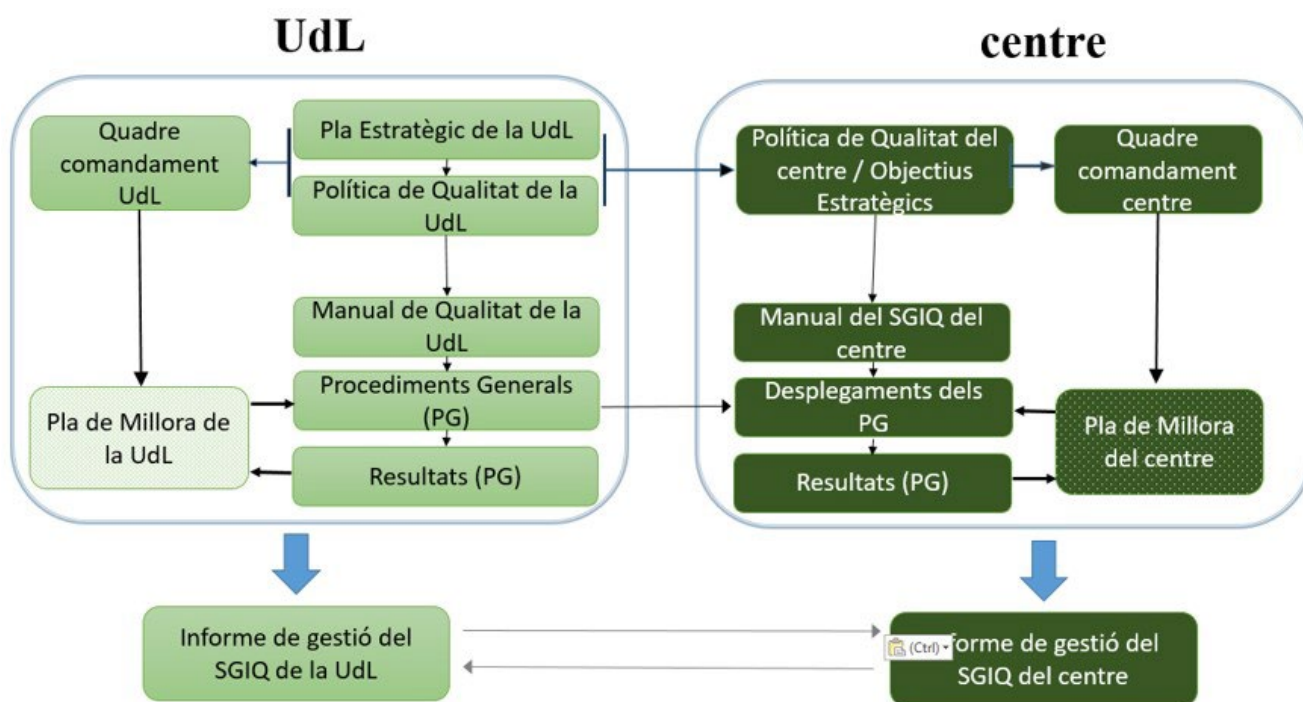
UdL

centre

Quadre comandament UdL

Pla Estratègic de la UdL

Política de Qualitat de la UdL

Manual de Qualitat de la UdL

Procediments Generals (PG)

Resultats (PG)

Pla de Millora de la UdL

Política de Qualitat del centre / Objectius Estratègics

Quadre comandament centre

Manual del SGIQ del centre

Desplegaments dels PG

Resultats (PG)

Pla de Millora del centre

Informe de gestió del SGIQ de la UdL

(Ctrl)

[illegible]forme de gestió del SGIQ del centre